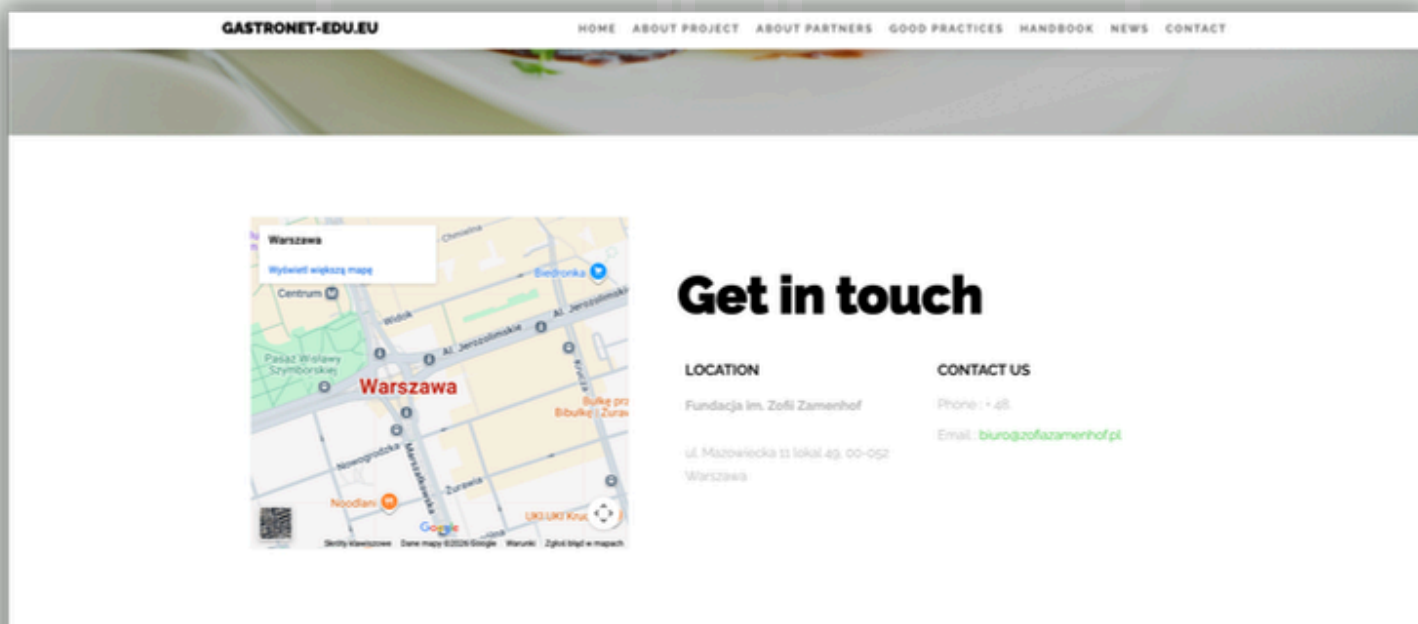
GASTRONET-EDU.EU

HOME ABOUT PROJECT ABOUT PARTNERS GOOD PRACTICES HANDBOOK NEWS CONTACT

Warszawa

Wyświetl większą mapę

Chmielna

Biedronka

Centrum

Widok

Al. Jerozolimskie

Al. Jerozolimskie

Pasaż Wisławy Szymborskiej

Warszawa

Krucza

Bułke przez Bibułkę | Żurawia

Nowogrodzka

Marszałkowska

Żurawia

Noodlani

UKI UKI Krucza

Google

Skróty klawiszowe Dane mapy ©2026 Google Warunki Zgłoś błąd w mapach

Get in touch

LOCATION

Fundacja im. Zofii Zamenhof

ul. Mazowiecka 11 lokal 49, 00-052 Warszawa

CONTACT US

Phone : +48

Email : biuro@zofiazamenhof.pl